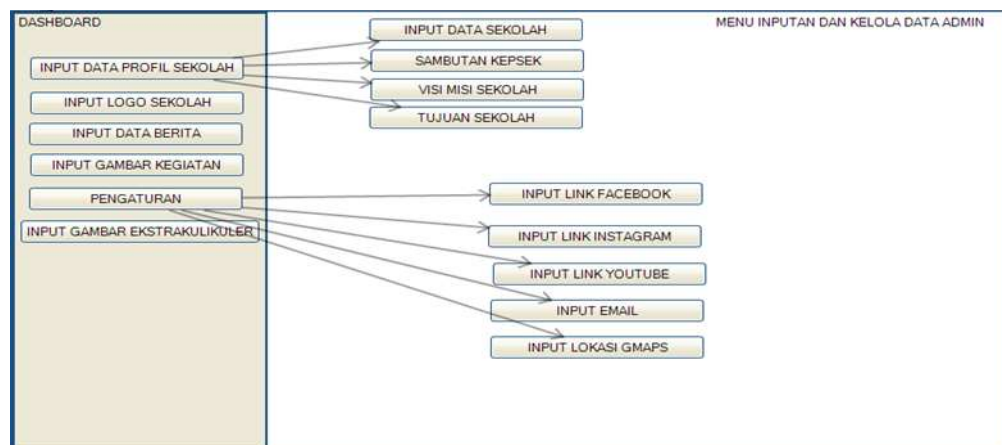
DASHBOARD

INPUT DATA PROFIL SEKOLAH

INPUT LOGO SEKOLAH

INPUT DATA BERITA

INPUT GAMBAR KEGIATAN

PENGATURAN

INPUT GAMBAR EKSTRAKULIKULER

INPUT DATA SEKOLAH

SAMBUTAN KEPSEK

VISI MISI SEKOLAH

TUJUAN SEKOLAH

MENU INPUTAN DAN KELOLA DATA ADMIN

INPUT LINK FACEBOOK

INPUT LINK INSTAGRAM

INPUT LINK YOUTUBE

INPUT EMAIL

INPUT LOKASI GMAPS